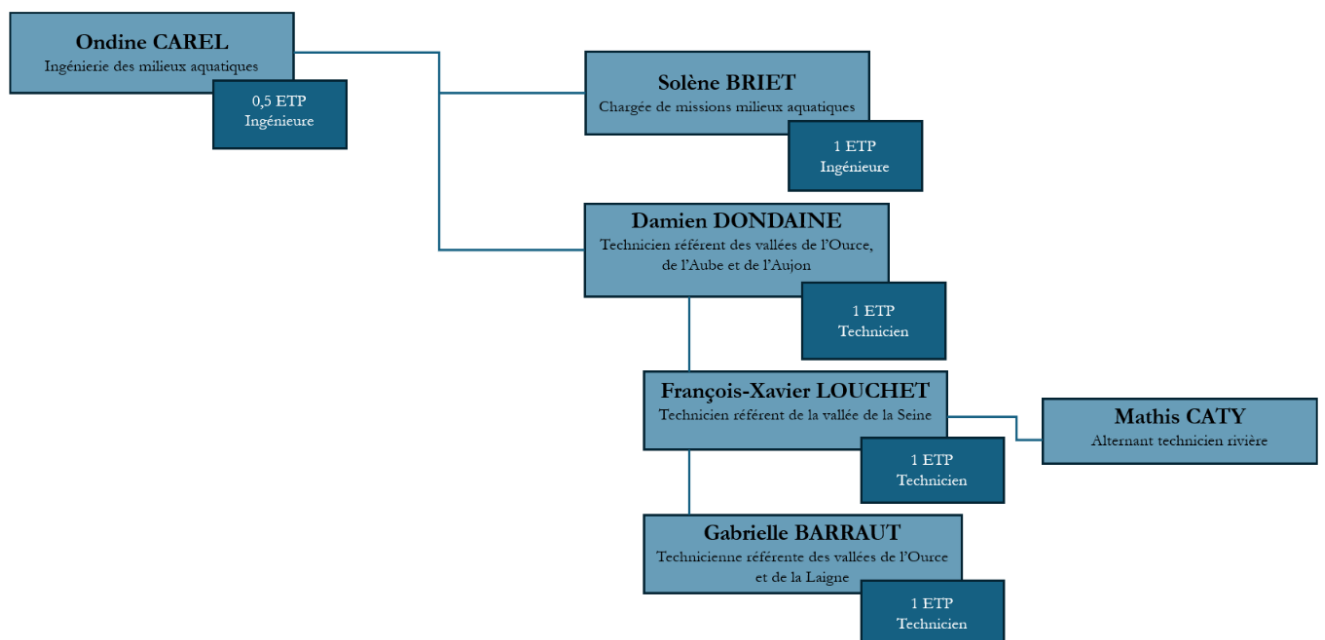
Ondine CAREL
Ingénierie des milieux aquatiques

0,5 ETP
Ingénieure

Solène BRIET
Chargée de missions milieux aquatiques

1 ETP
Ingénieure

Damien DONDAINE
Technicien référent des vallées de l'Ource, de l'Aube et de l'Aujon

1 ETP
Technicien

François-Xavier LOUCHET
Technicien référent de la vallée de la Seine

1 ETP
Technicien

Mathis CATY
Alternant technicien rivière

Gabrielle BARRAUT
Technicienne référente des vallées de l'Ource et de la Laigne

1 ETP
Technicien